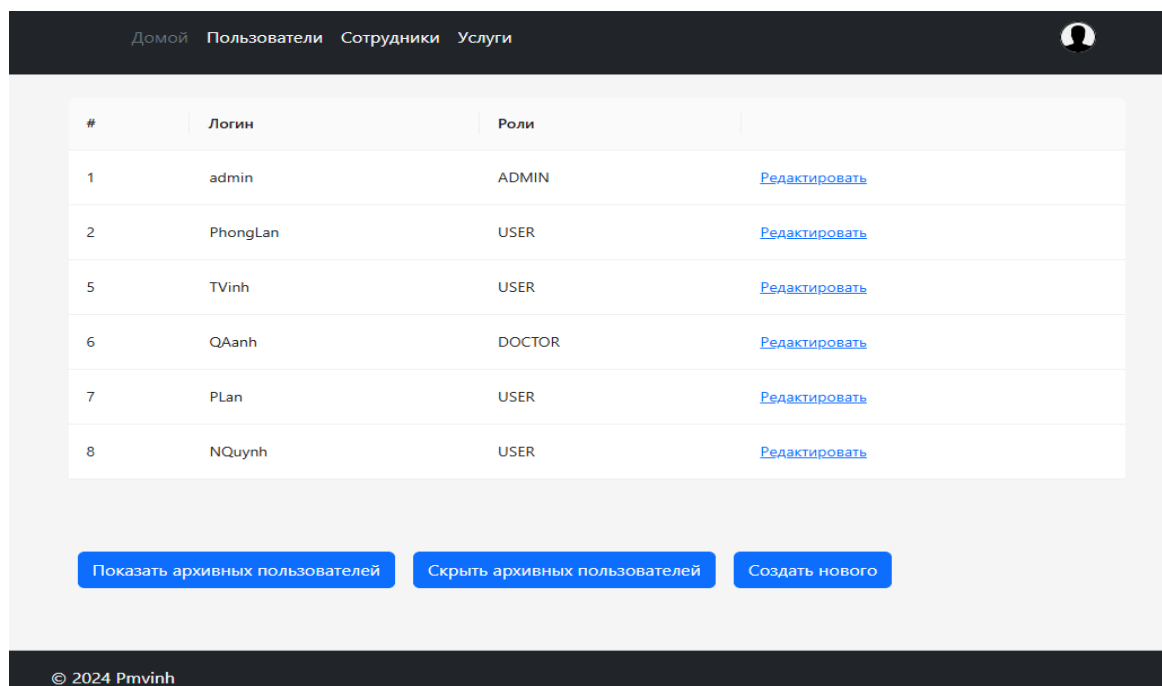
Домой Пользователи Сотрудники Услуги

| # | Логин | Роли | |
|---|---|---|---|
| 1 | admin | ADMIN | Редактировать |
| 2 | PhongLan | USER | Редактировать |
| 5 | TVinh | USER | Редактировать |
| 6 | QAanh | DOCTOR | Редактировать |
| 7 | PLan | USER | Редактировать |
| 8 | NQuynh | USER | Редактировать |

Показать архивных пользователей Скрыть архивных пользователей Создать нового

© 2024 Pmvinh